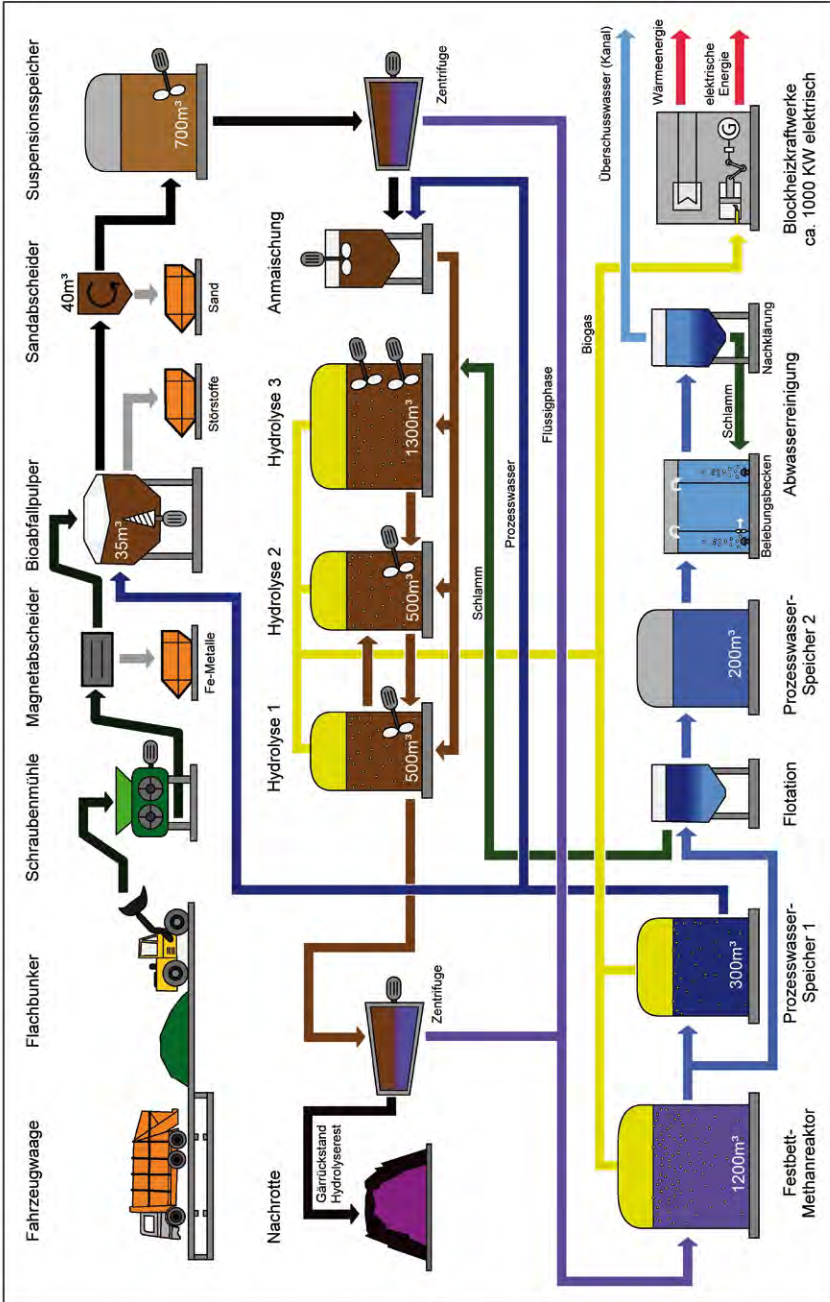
Fahrzeugwaage

Flachbunker

Schraubenmühle

Magnetabscheider

Fe-Metalle

Bioabfallpulper

35m³

Störstoffe

Sandabscheider

40m³

Sand

Suspensionsspeicher

700m³

Zentrifuge

Anmaischung

Hydrolyse 1

500m³

Hydrolyse 2

500m³

Hydrolyse 3

1300m³

Schlamm

Prozesswasser

Flüssigphase

Biogas

Überschusswasser (Kanal)

Wärmeenergie

elektrische Energie

G

Blockheizkraftwerke ca. 1000 KW elektrisch

Nachrotte

Gärrückstand Hydrolyserest

Zentrifuge

Festbett-Methanreaktor

1200m³

Prozesswasser-Speicher 1

300m³

Flotation

Prozesswasser-Speicher 2

200m³

Belebungsbecken

Schlamm

Nachklärung

Abwasserreinigung